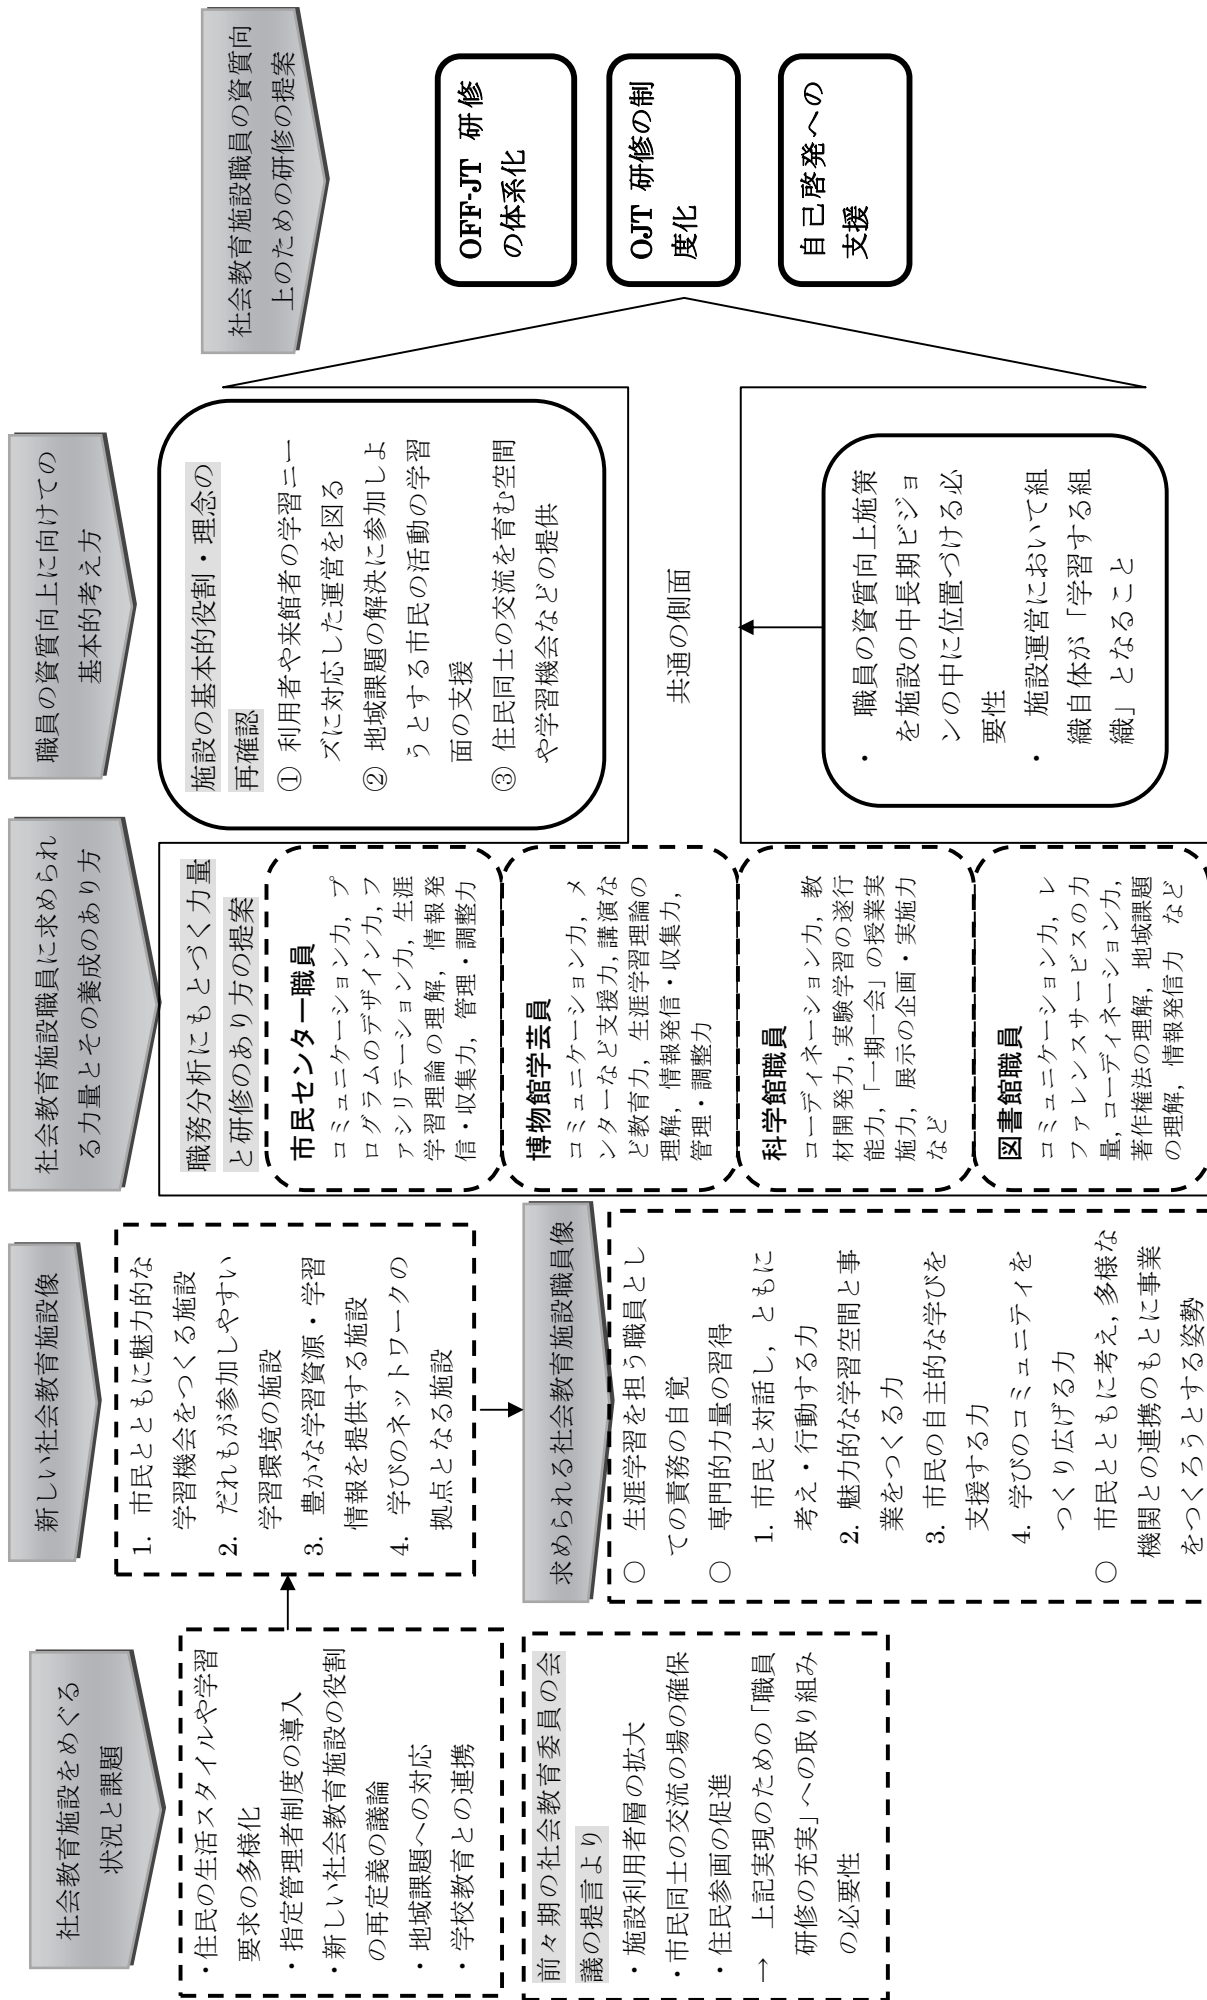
社会教育施設をめぐる状況と課題

・住民の生活スタイルや学習要求の多様化
・指定管理者制度の導入
・新しい社会教育施設の役割の再定義の議論
・地域課題への対応
・学校教育との連携

前々期の社会教育委員の会議の提言より
・施設利用者層の拡大
・市民同士の交流の場の確保
・住民参画の促進
→ 上記実現のための「職員研修の充実」への取り組みの必要性

新しい社会教育施設像

1. 市民とともに魅力的な学習機会をつくる施設
2. だれもが参加しやすい学習環境の施設
3. 豊かな学習資源・学習情報を提供する施設
4. 学びのネットワークの拠点となる施設

求められる社会教育施設職員像

○ 生涯学習を担う職員としての責務の自覚
○ 専門的力量の習得
1. 市民と対話し、ともに考え・行動する力
2. 魅力的な学習空間と事業をつくる力
3. 市民の自主的な学びを支援する力
4. 学びのコミュニティをつくり広げる力
○ 市民とともに考え、多様な機関との連携のもとに事業をつくろうとする姿勢

社会教育施設職員に求められる力量とその養成のあり方

職務分析にもとづく力量と研修のあり方の提案

市民センター職員
コミュニケーション力，プログラムのデザイン力，ファシリテーション力，生涯学習理論の理解，情報発信・収集力，管理・調整力

博物館学芸員
コミュニケーション力，メンターなど支援力，講演など教育力，生涯学習理論の理解，情報発信・収集力，管理・調整力

科学館職員
コーディネーション力，教材開発力，実験学習の遂行能力，「一期一会」の授業実施力，展示の企画・実施力など

図書館職員
コミュニケーション力，レファレンスサービスの力量，コーディネーション力，著作権法の理解，地域課題の理解，情報発信力 など

職員の資質向上に向けての基本的考え方

施設の基本的役割・理念の再確認
① 利用者や来館者の学習ニーズに対応した運営を図る
② 地域課題の解決に参加しようとする市民の活動の学習面の支援
③ 住民同士の交流を育む空間や学習機会などの提供

共通の側面

・職員の資質向上施策を施設の中長期ビジョンの中に位置づける必要性
・施設運営において組織自体が「学習する組織」となること

社会教育施設職員の資質向上のための研修の提案

OFF-JT 研修の体系化

OJT 研修の制度化

自己啓発への支援